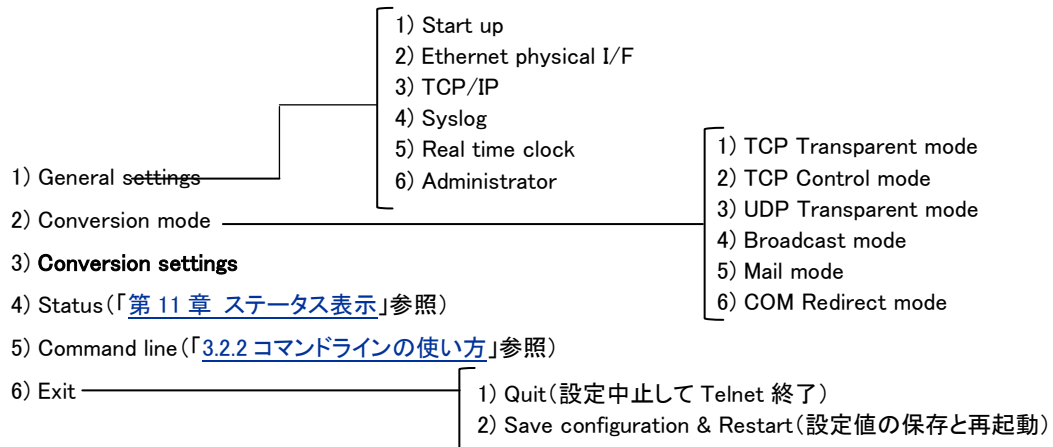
1) Start up
2) Ethernet physical I/F
3) TCP/IP
4) Syslog
5) Real time clock
6) Administrator

1) General settings
2) Conversion mode
3) Conversion settings
4) Status(「第 11 章 ステータス表示」参照)
5) Command line(「3.2.2 コマンドラインの使い方」参照)
6) Exit

1) TCP Transparent mode
2) TCP Control mode
3) UDP Transparent mode
4) Broadcast mode
5) Mail mode
6) COM Redirect mode

1) Quit(設定中止して Telnet 終了)
2) Save configuration & Restart(設定値の保存と再起動)